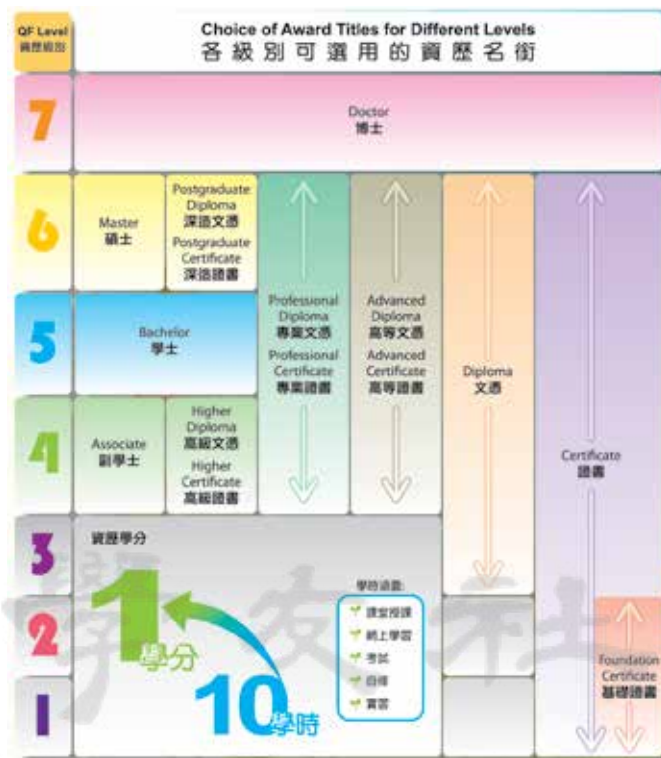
QF Level
資歷級別

Choice of Award Titles for Different Levels
各級別可選用的資歷名銜

7

Doctor
博士

6

Master
碩士

Postgraduate Diploma
深造文憑

Postgraduate Certificate
深造證書

5

Bachelor
學士

Professional Diploma
專業文憑

Professional Certificate
專業證書

Advanced Diploma
高等文憑

Advanced Certificate
高等證書

Diploma
文憑

4

Associate
副學士

Higher Diploma
高級文憑

Higher Certificate
高級證書

Certificate
證書

3

資歷學分

2

1

1 學分

10 學時

學時涵蓋:
課堂授課
網上學習
考試
自修
實習

Foundation Certificate
基礎證書

學友社